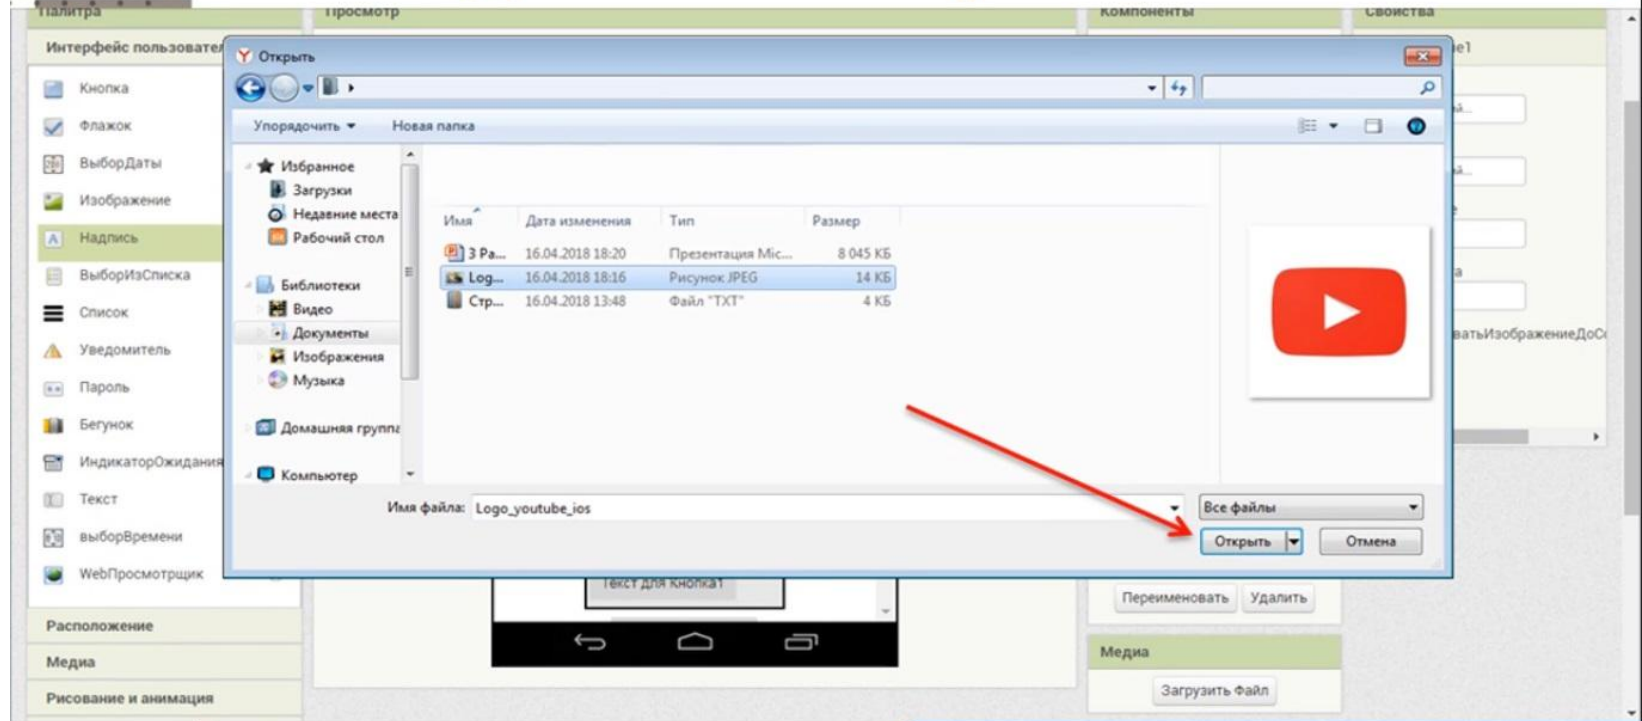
Палитра
Просмотр
Компоненты
Свойства

Интерфейс пользовател
Кнопка
Флажок
ВыборДаты
Изображение
Надпись
ВыборИзСписка
Список
Уведомитель
Пароль
Бегунок
ИндикаторОжидания
Текст
выборВремени
WebПросмотрщик
Расположение
Медиа
Рисование и анимация

Открыть
Упорядочить ▾
Новая папка
Избранное
Загрузки
Недавние места
Рабочий стол
Библиотеки
Видео
Документы
Изображения
Музыка
Домашняя группа
Компьютер

| Имя | Дата изменения | Тип | Размер |
|---|---|---|---|
| 3 Ра... | 16.04.2018 18:20 | Презентация Mic... | 8 045 КБ |
| Log... | 16.04.2018 18:16 | Рисунок JPEG | 14 КБ |
| Стр... | 16.04.2018 13:48 | Файл "TXT" | 4 КБ |

Имя файла: Logo_youtube_ios
Все файлы
Открыть
Отмена

Текст для Кнопка1
Переименовать
Удалить
Медиа
Загрузить Файл
e1
ватьИзображениеДоС